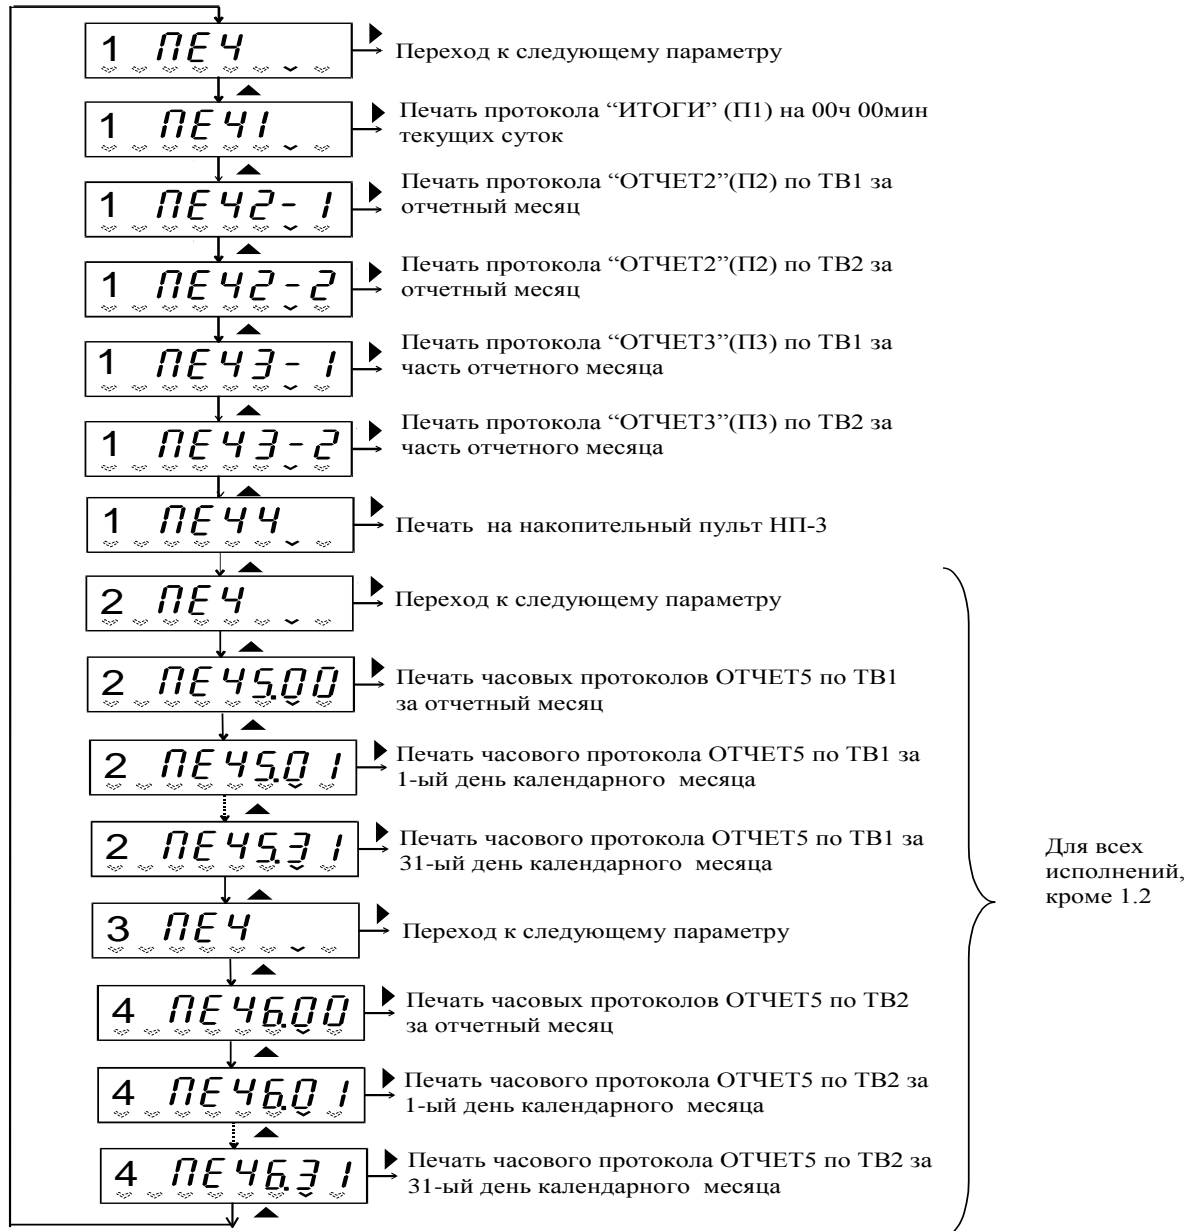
1 ПЕЧ
Переход к следующему параметру

1 ПЕЧ1
Печать протокола “ИТОГИ” (П1) на 00ч 00мин текущих суток

1 ПЕЧ2-1
Печать протокола “ОТЧЕТ2”(П2) по ТВ1 за отчетный месяц

1 ПЕЧ2-2
Печать протокола “ОТЧЕТ2”(П2) по ТВ2 за отчетный месяц

1 ПЕЧ3-1
Печать протокола “ОТЧЕТ3”(П3) по ТВ1 за часть отчетного месяца

1 ПЕЧ3-2
Печать протокола “ОТЧЕТ3”(П3) по ТВ2 за часть отчетного месяца

1 ПЕЧ4
Печать на накопительный пульт НП-3

2 ПЕЧ
Переход к следующему параметру

2 ПЕЧ5.00
Печать часовых протоколов ОТЧЕТ5 по ТВ1 за отчетный месяц

2 ПЕЧ5.01
Печать часового протокола ОТЧЕТ5 по ТВ1 за 1-ый день календарного месяца

2 ПЕЧ5.31
Печать часового протокола ОТЧЕТ5 по ТВ1 за 31-ый день календарного месяца

3 ПЕЧ
Переход к следующему параметру

4 ПЕЧ6.00
Печать часовых протоколов ОТЧЕТ5 по ТВ2 за отчетный месяц

4 ПЕЧ6.01
Печать часового протокола ОТЧЕТ5 по ТВ2 за 1-ый день календарного месяца

4 ПЕЧ6.31
Печать часового протокола ОТЧЕТ5 по ТВ2 за 31-ый день календарного месяца

Для всех исполнений, кроме 1.2